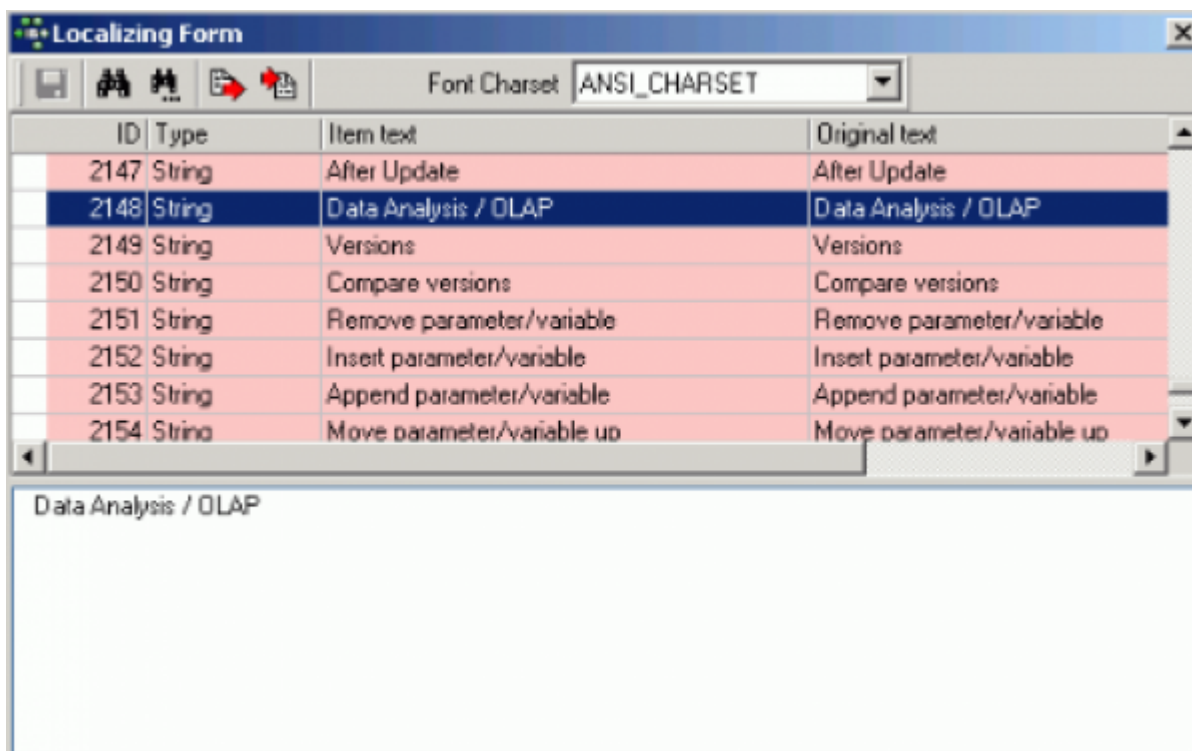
Localizing Form

Font Charset ANSI_CHARSET

| ID | Type | Item text | Original text |
|---|---|---|---|
| 2147 | String | After Update | After Update |
| 2148 | String | Data Analysis / OLAP | Data Analysis / OLAP |
| 2149 | String | Versions | Versions |
| 2150 | String | Compare versions | Compare versions |
| 2151 | String | Remove parameter/variable | Remove parameter/variable |
| 2152 | String | Insert parameter/variable | Insert parameter/variable |
| 2153 | String | Append parameter/variable | Append parameter/variable |
| 2154 | String | Move parameter/variable up | Move parameter/variable up |

Data Analysis / OLAP